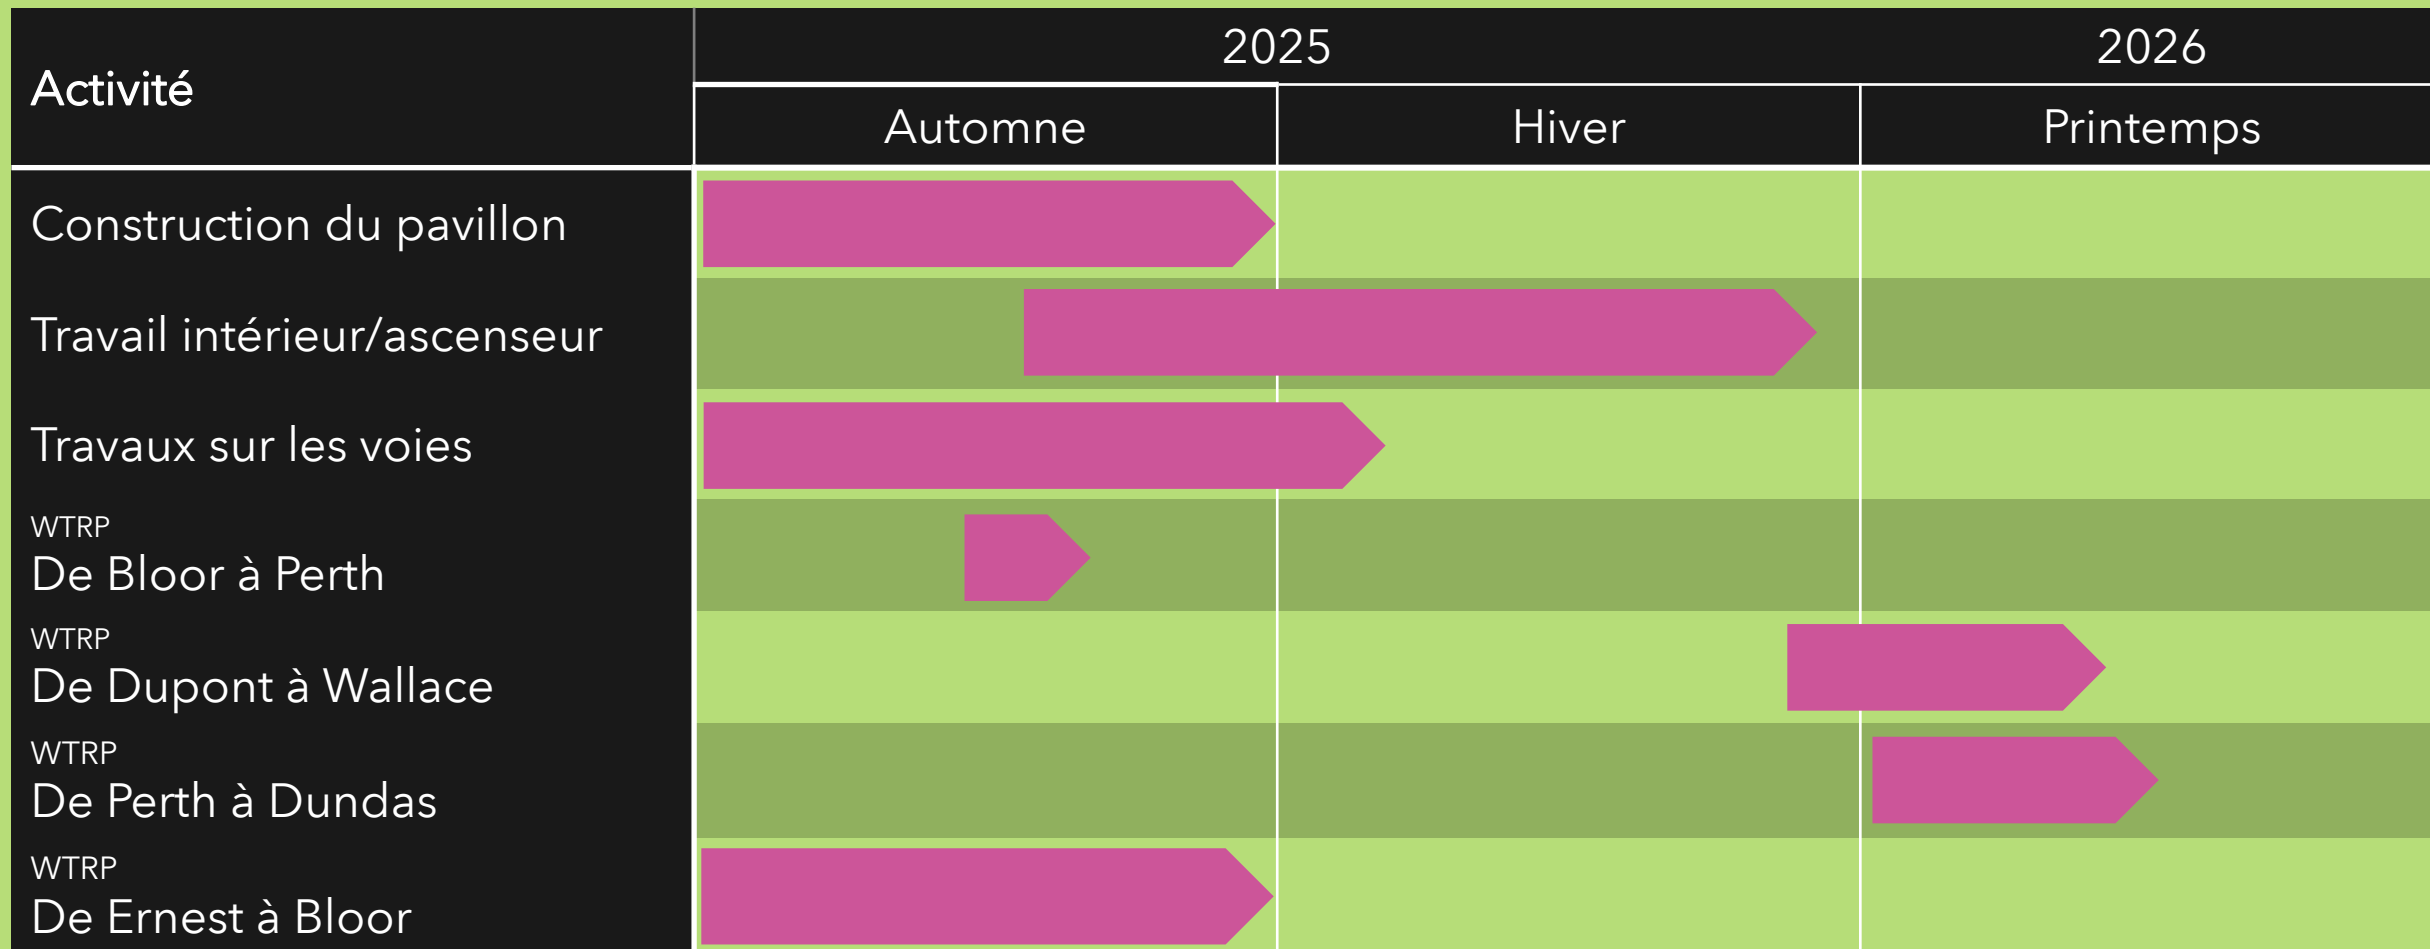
| Activité | 2025 Automne | 2025 Hiver | 2026 Printemps |
|---|---|---|---|
| Construction du pavillon | | | |
| Travail intérieur/ascenseur | | | |
| Travaux sur les voies | | | |
| WTRP De Bloor à Perth | | | |
| WTRP De Dupont à Wallace | | | |
| WTRP De Perth à Dundas | | | |
| WTRP De Ernest à Bloor | | | |